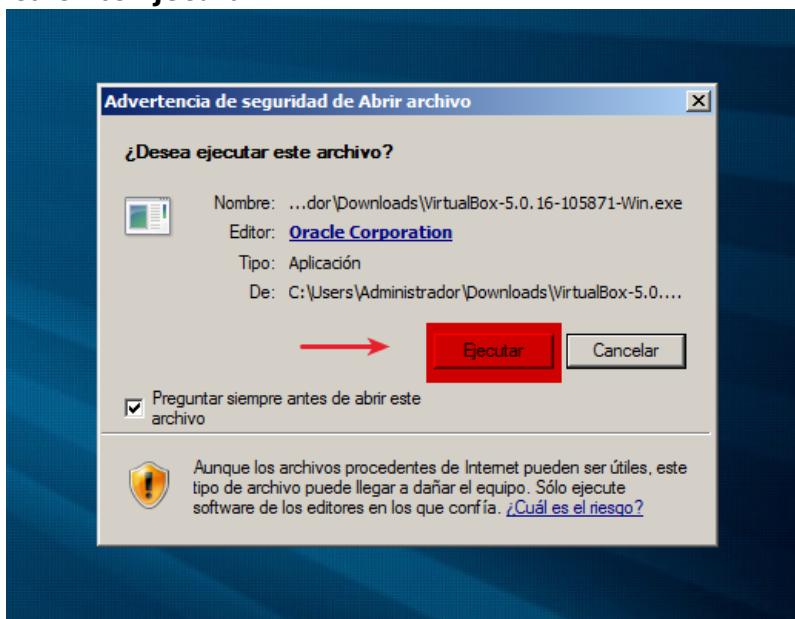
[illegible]

Advertencia de seguridad de Abrir archivo

¿Desea ejecutar este archivo?

Nombre: ...dor\Downloads\VirtualBox-5.0.16-105871-Win.exe
Editor: Oracle Corporation
Tipo: Aplicación
De: C:\Users\Administrador\Downloads\VirtualBox-5.0....

Ejecutar Cancelar

Preguntar siempre antes de abrir este archivo

Aunque los archivos procedentes de Internet pueden ser útiles, este tipo de archivo puede llegar a dañar el equipo. Sólo ejecute software de los editores en los que confía. ¿Cuál es el riesgo?